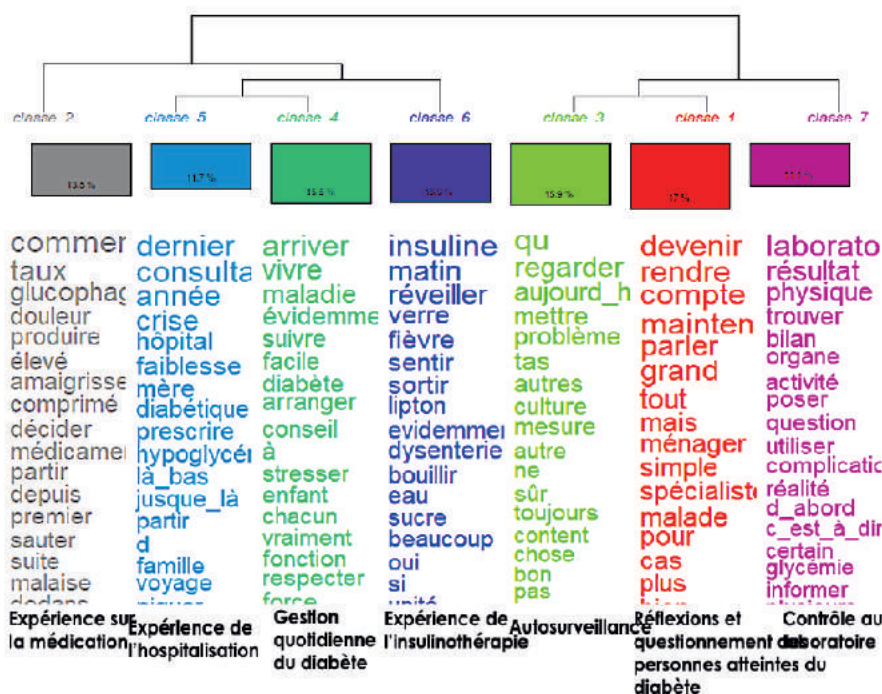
classe 2 classe 5 classe 4 classe 6 classe 3 classe 1 classe 7

13,5 % 11,7 % 15,8 % 15,0 % 15,9 % 17 % 11,1 %

| classe 2 | classe 5 | classe 4 | classe 6 | classe 3 | classe 1 | classe 7 |
|---|---|---|---|---|---|---|
| commer | dernier | arriver | insuline | qu | devenir | laborato |
| taux | consulta | vivre | matin | regarder | rendre | résultat |
| glucophag | année | maladie | réveiller | aujourd_h | compte | physique |
| douleur | crise | évidemme | verre | mettre | mainten | trouver |
| produire | hôpital | suivre | fièvre | problème | parler | bilan |
| élevé | faiblesse | facile | sentir | tas | grand | organe |
| amaigrisse | mère | diabète | sortir | autres | tout | activité |
| comprimé | diabétique | arranger | lipton | culture | mais | poser |
| décider | prescrire | conseil | evidemmer | mesure | ménager | question |
| médicamer | hypoglycém | à | dysenterie | autre | simple | utiliser |
| partir | là_bas | stresser | bouillir | ne | spécialiste | complicatio |
| depuis | jusque_là | enfant | eau | sûr | malade | réalité |
| premier | partir | chacun | sucre | toujours | pour | d_abord |
| sauter | d | vraiment | beaucoup | content | cas | c_est_à_dir |
| suite | famille | fonction | oui | chose | plus | certain |
| malaise | voyage | respecter | si | bon | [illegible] | glycémie |
| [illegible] | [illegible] | force | unité | pas | | informer |

Expérience sur la médication
Expérience de l'hospitalisation
Gestion quotidienne du diabète
Expérience de l'insulinothérapie
Autosurveillance
Réflexions et questionnement des personnes atteintes du diabète
Contrôle au laboratoire